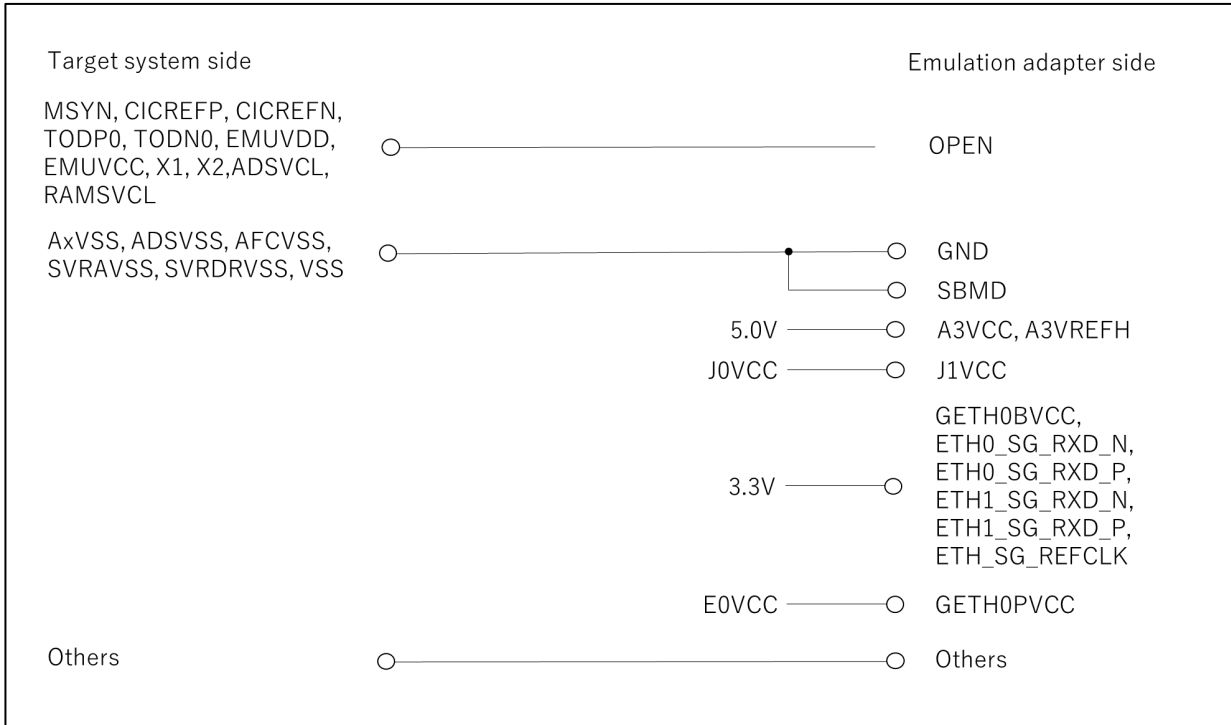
Target system side

Emulation adapter side

MSYN, CICREFP, CICREFN, TODP0, TODN0, EMUVDD, EMUVCC, X1, X2,ADSVCL, RAMSVCL

OPEN

AxVSS, ADSVSS, AFCVSS, SVRAVSS, SVRDRVSS, VSS

GND

SBMD

5.0V

A3VCC, A3VREFH

J0VCC

J1VCC

3.3V

GETH0BVCC, ETH0_SG_RXD_N, ETH0_SG_RXD_P, ETH1_SG_RXD_N, ETH1_SG_RXD_P, ETH_SG_REFCLK

E0VCC

GETH0PVCC

Others

Others